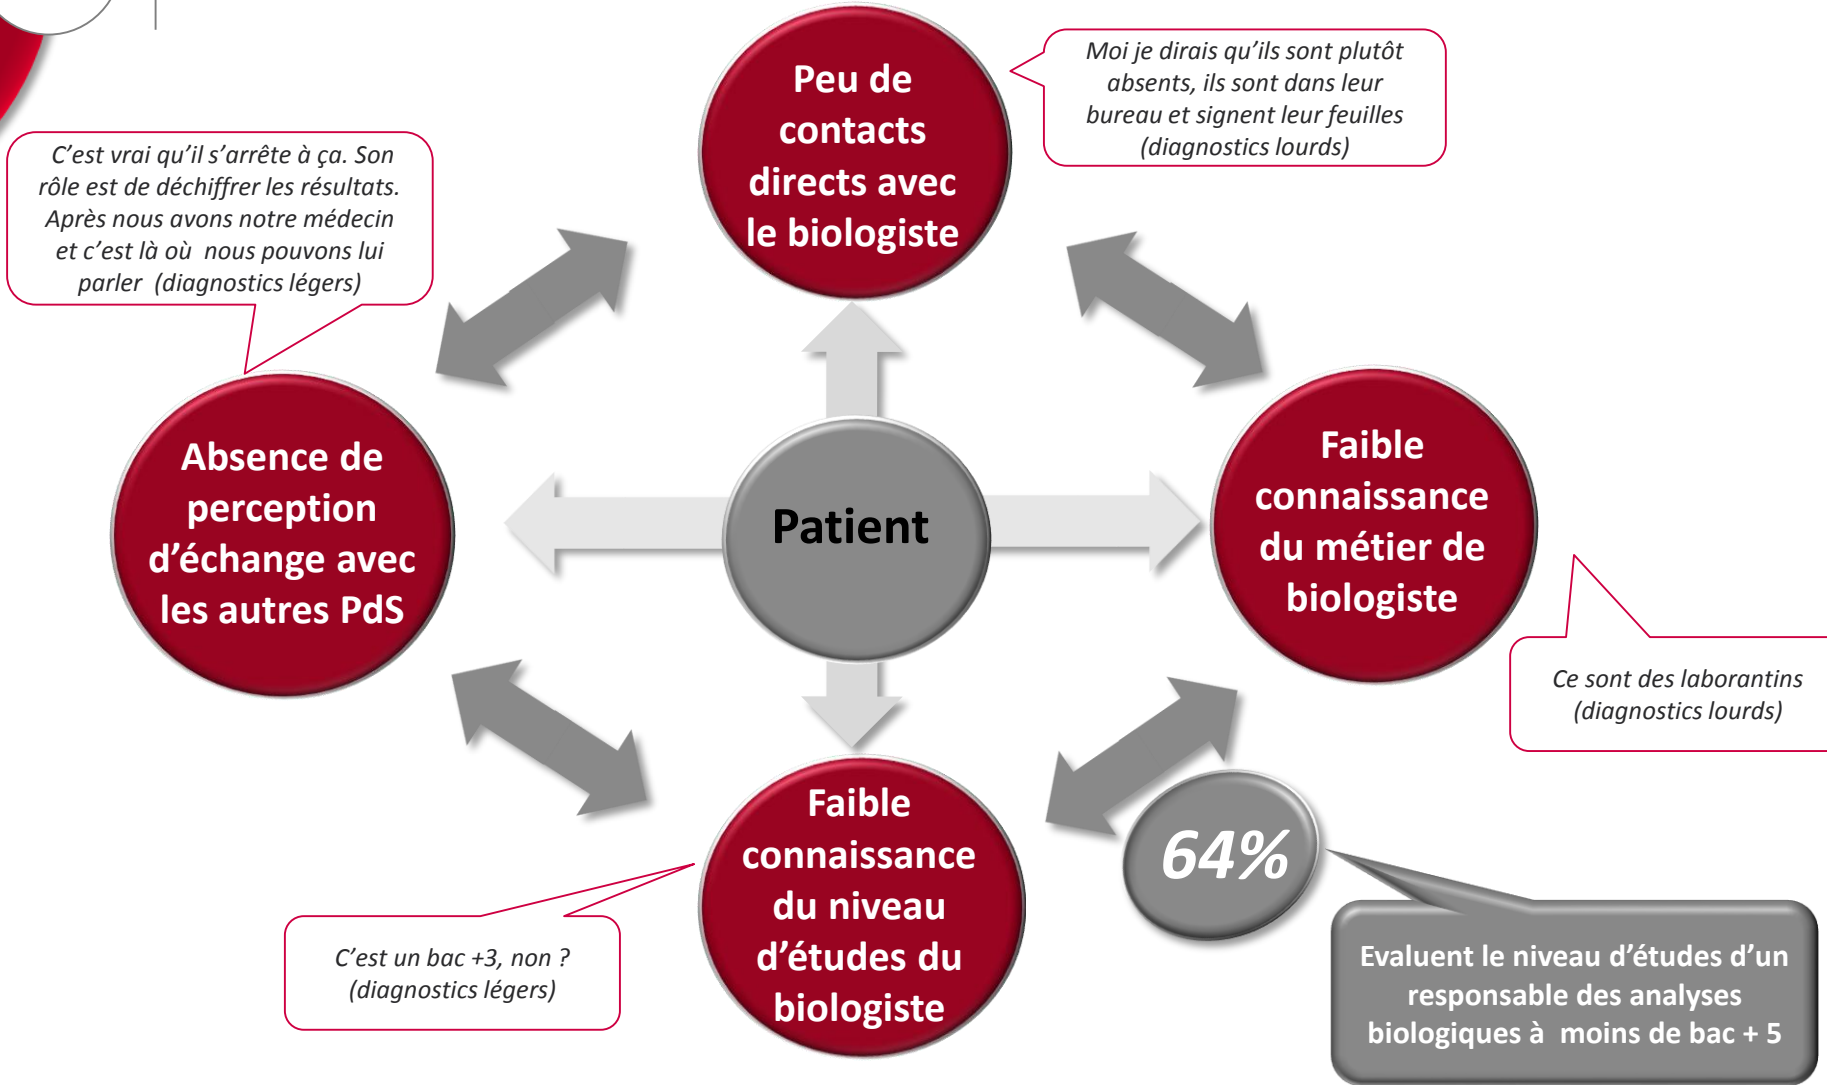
Peu de contacts directs avec le biologiste

Moi je dirais qu'ils sont plutôt absents, ils sont dans leur bureau et signent leur feuilles (diagnostics lourds)

C'est vrai qu'il s'arrête à ça. Son rôle est de déchiffrer les résultats. Après nous avons notre médecin et c'est là où nous pouvons lui parler (diagnostics légers)

Absence de perception d'échange avec les autres PdS

Patient

Faible connaissance du métier de biologiste

Ce sont des laborantins (diagnostics lourds)

Faible connaissance du niveau d'études du biologiste

C'est un bac +3, non ? (diagnostics légers)

64%

Evaluent le niveau d'études d'un responsable des analyses biologiques à moins de bac + 5